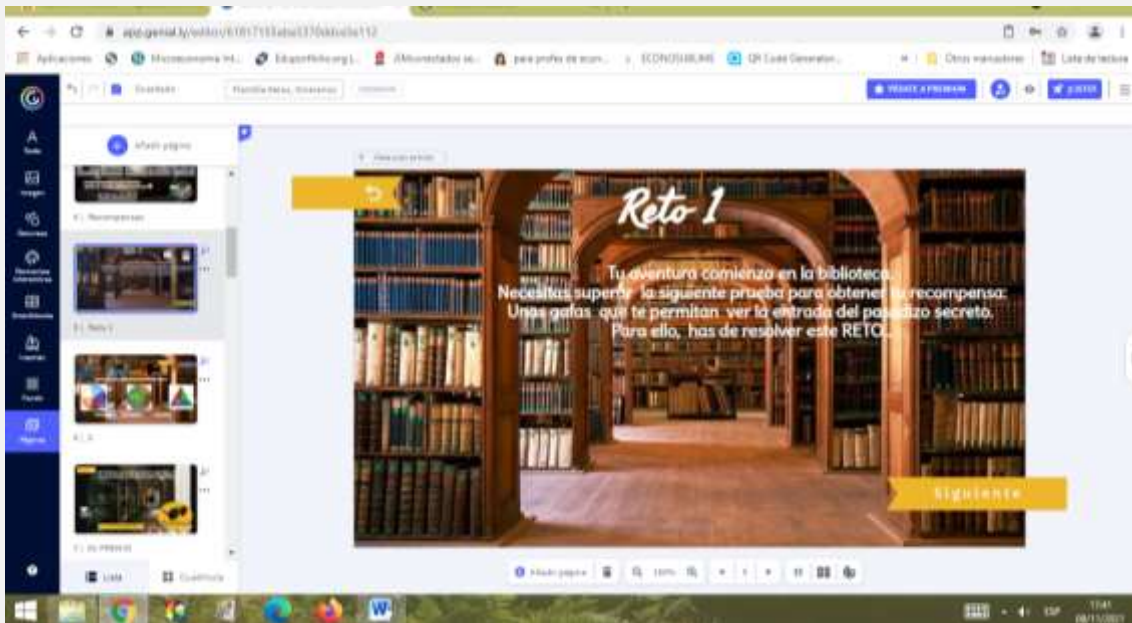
app.genial.ly/editor/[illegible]

Aplicaciones | Microeconomía Int... | Edupanflicto.org | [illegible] | para profes de econ... | ECONOSUBLIME | QR Code Generator | Otros marcadores | Lista de lectura

Guardado | Plantilla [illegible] | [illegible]

PÁSATE A PREMIUM | JUEGO

Añadir página

4 | Recompensas

5 | Reto 1

6 | 3

7 | 20 PRENSA

Lista | Cuadrícula

Reto 1

Tu aventura comienza en la biblioteca. Necesitas superar la siguiente prueba para obtener tu recompensa: Unas gafas que te permitan ver la entrada del pasadizo secreto. Para ello, has de resolver este RETO...

Siguiente

Añadir página | 100% | ESP | 17:41 | 08/11/2021